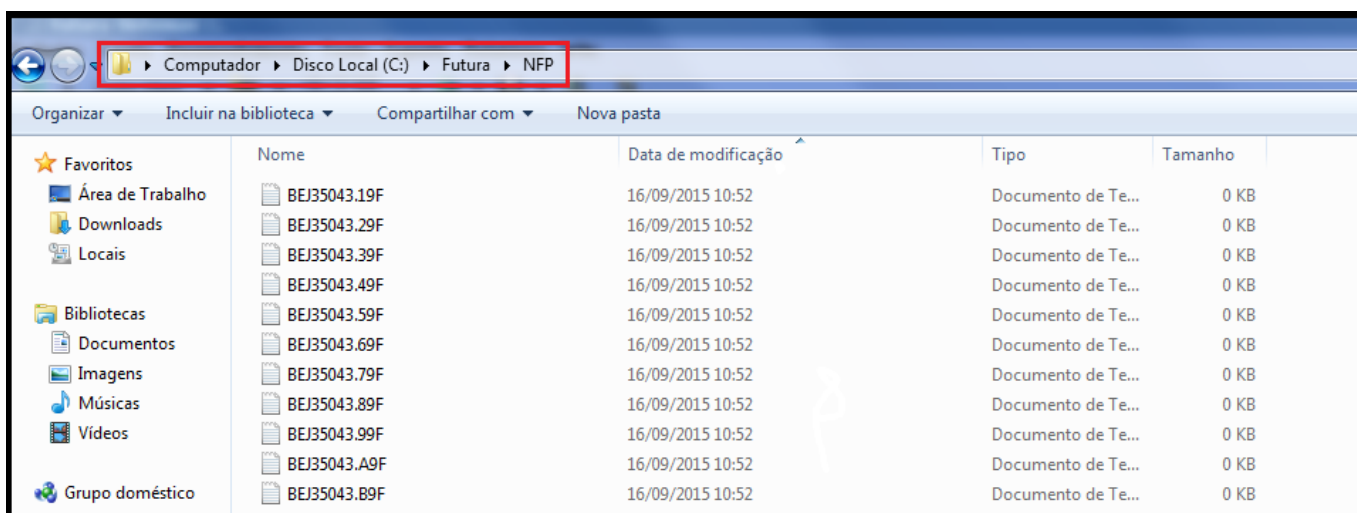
Computador ▸ Disco Local (C:) ▸ Futura ▸ NFP

Organizar ▾ Incluir na biblioteca ▾ Compartilhar com ▾ Nova pasta

Favoritos
Área de Trabalho
Downloads
Locais

Bibliotecas
Documentos
Imagens
Músicas
Vídeos

Grupo doméstico

| Nome | Data de modificação | Tipo | Tamanho |
|---|---|---|---|
| BEJ35043.19F | 16/09/2015 10:52 | Documento de Te... | 0 KB |
| BEJ35043.29F | 16/09/2015 10:52 | Documento de Te... | 0 KB |
| BEJ35043.39F | 16/09/2015 10:52 | Documento de Te... | 0 KB |
| BEJ35043.49F | 16/09/2015 10:52 | Documento de Te... | 0 KB |
| BEJ35043.59F | 16/09/2015 10:52 | Documento de Te... | 0 KB |
| BEJ35043.69F | 16/09/2015 10:52 | Documento de Te... | 0 KB |
| BEJ35043.79F | 16/09/2015 10:52 | Documento de Te... | 0 KB |
| BEJ35043.89F | 16/09/2015 10:52 | Documento de Te... | 0 KB |
| BEJ35043.99F | 16/09/2015 10:52 | Documento de Te... | 0 KB |
| BEJ35043.A9F | 16/09/2015 10:52 | Documento de Te... | 0 KB |
| BEJ35043.B9F | 16/09/2015 10:52 | Documento de Te... | 0 KB |